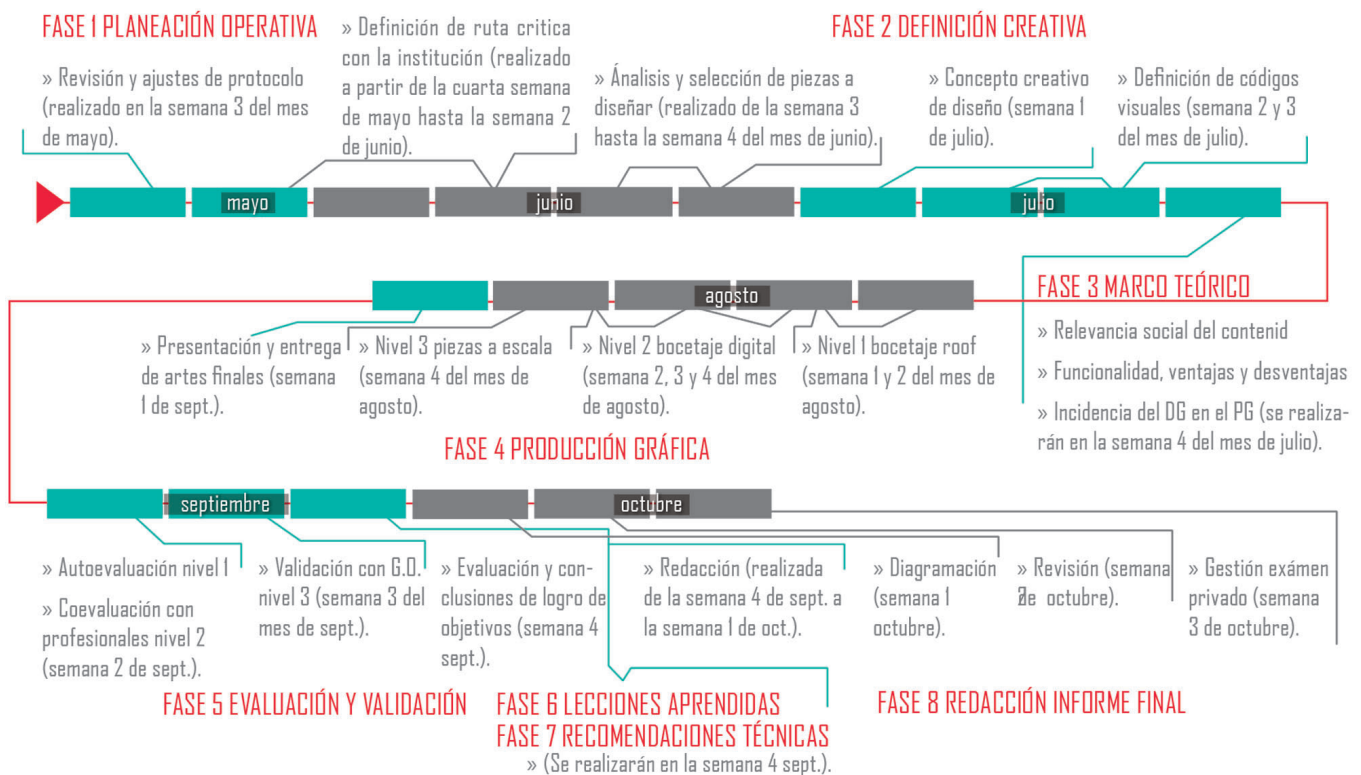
FASE 1 PLANEACIÓN OPERATIVA

» Revisión y ajustes de protocolo (realizado en la semana 3 del mes de mayo).

» Definición de ruta critica con la institución (realizado a partir de la cuarta semana de mayo hasta la semana 2 de junio).

FASE 2 DEFINICIÓN CREATIVA

» Ánalisis y selección de piezas a diseñar (realizado de la semana 3 hasta la semana 4 del mes de junio).

» Concepto creativo de diseño (semana 1 de julio).

» Definición de códigos visuales (semana 2 y 3 del mes de julio).

mayo

junio

julio

agosto

FASE 3 MARCO TEÓRICO

» Relevancia social del contenid

» Funcionalidad, ventajas y desventajas

» Incidencia del DG en el PG (se realizarán en la semana 4 del mes de julio).

» Presentación y entrega de artes finales (semana 1 de sept.).

» Nivel 3 piezas a escala (semana 4 del mes de agosto).

» Nivel 2 bocetaje digital (semana 2, 3 y 4 del mes de agosto).

» Nivel 1 bocetaje roof (semana 1 y 2 del mes de agosto).

FASE 4 PRODUCCIÓN GRÁFICA

septiembre

octubre

» Autoevaluación nivel 1

» Coevaluación con profesionales nivel 2 (semana 2 de sept.).

» Validación con G.O. nivel 3 (semana 3 del mes de sept.).

» Evaluación y conclusiones de logro de objetivos (semana 4 sept.).

» Redacción (realizada de la semana 4 de sept. a la semana 1 de oct.).

» Diagramación (semana 1 octubre).

» Revisión (semana 2de octubre).

» Gestión exámen privado (semana 3 de octubre).

FASE 5 EVALUACIÓN Y VALIDACIÓN

FASE 6 LECCIONES APRENDIDAS
FASE 7 RECOMENDACIONES TÉCNICAS
» (Se realizarán en la semana 4 sept.).

FASE 8 REDACCIÓN INFORME FINAL